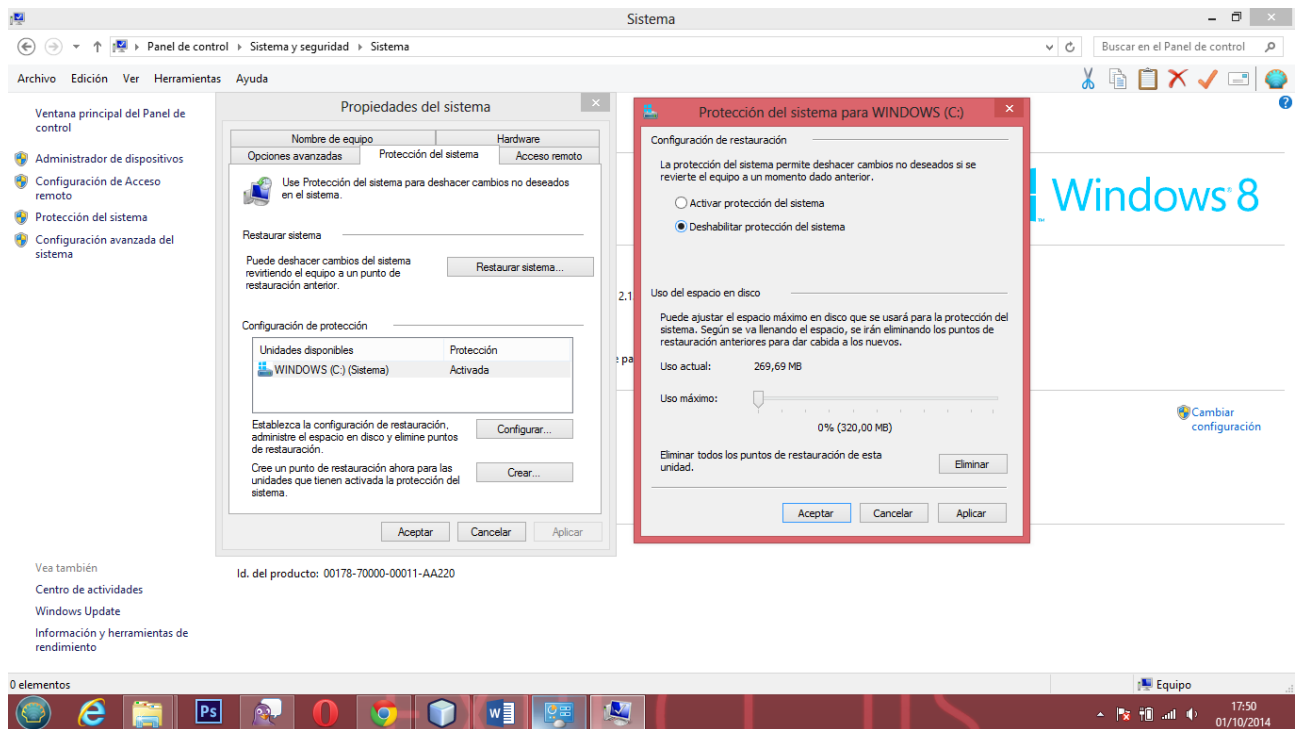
Sistema

Panel de control ▸ Sistema y seguridad ▸ Sistema

Buscar en el Panel de control

Archivo Edición Ver Herramientas Ayuda

Ventana principal del Panel de control

Administrador de dispositivos

Configuración de Acceso remoto

Protección del sistema

Configuración avanzada del sistema

Propiedades del sistema

Nombre de equipo | Hardware
Opciones avanzadas | Protección del sistema | Acceso remoto

Use Protección del sistema para deshacer cambios no deseados en el sistema.

Restaurar sistema

Puede deshacer cambios del sistema revirtiendo el equipo a un punto de restauración anterior.

Restaurar sistema...

Configuración de protección

| Unidades disponibles | Protección |
|---|---|
| WINDOWS (C:) (Sistema) | Activada |

Establezca la configuración de restauración, administre el espacio en disco y elimine puntos de restauración.

Configurar...

Cree un punto de restauración ahora para las unidades que tienen activada la protección del sistema.

Crear...

Aceptar Cancelar Aplicar

Protección del sistema para WINDOWS (C:)

Configuración de restauración

La protección del sistema permite deshacer cambios no deseados si se revierte el equipo a un momento dado anterior.

Activar protección del sistema

Deshabilitar protección del sistema

Uso del espacio en disco

Puede ajustar el espacio máximo en disco que se usará para la protección del sistema. Según se va llenando el espacio, se irán eliminando los puntos de restauración anteriores para dar cabida a los nuevos.

Uso actual: 269,69 MB

Uso máximo:

0% (320,00 MB)

Eliminar todos los puntos de restauración de esta unidad.

Eliminar

Aceptar Cancelar Aplicar

Windows 8

2.1

pa

Cambiar configuración

Vea también

Centro de actividades

Windows Update

Información y herramientas de rendimiento

Id. del producto: 00178-70000-00011-AA220

0 elementos

Equipo

17:50
01/10/2014